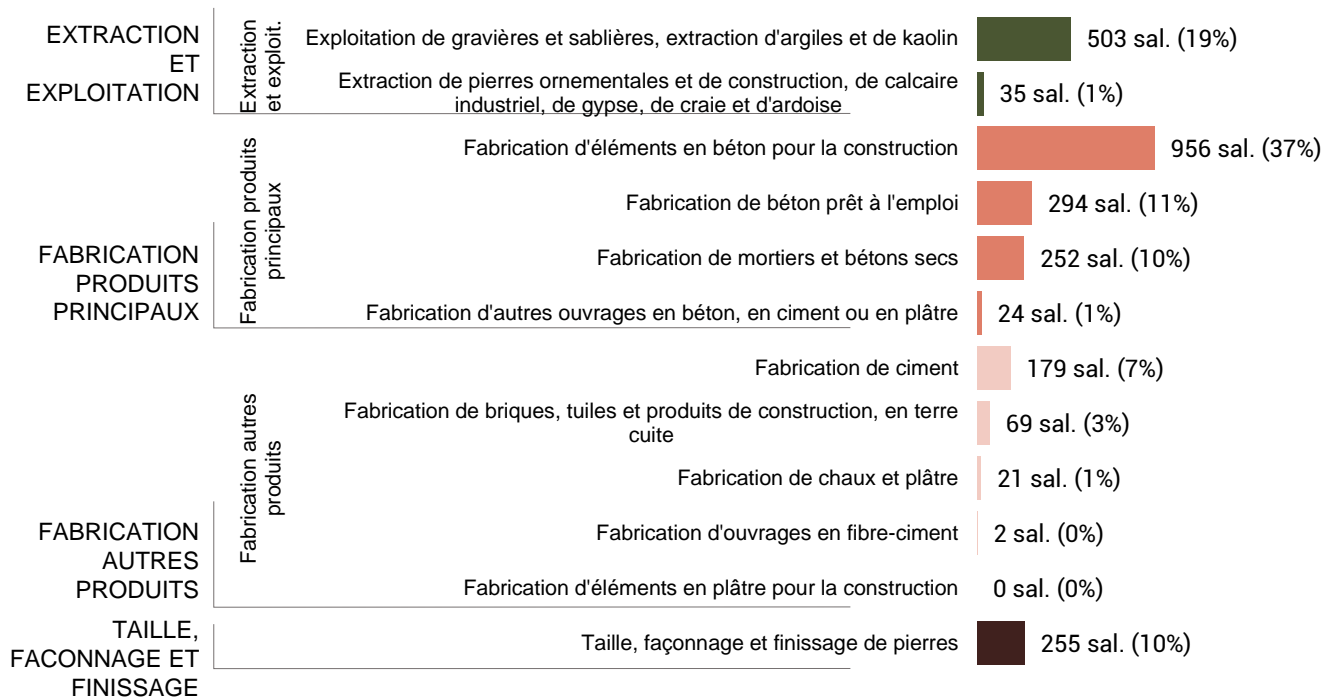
EXTRACTION ET EXPLOITATION

Extraction et exploit.

Exploitation de gravières et sablières, extraction d'argiles et de kaolin 503 sal. (19%)

Extraction de pierres ornementales et de construction, de calcaire industriel, de gypse, de craie et d'ardoise 35 sal. (1%)

FABRICATION PRODUITS PRINCIPAUX

Fabrication produits principaux

Fabrication d'éléments en béton pour la construction 956 sal. (37%)

Fabrication de béton prêt à l'emploi 294 sal. (11%)

Fabrication de mortiers et bétons secs 252 sal. (10%)

Fabrication d'autres ouvrages en béton, en ciment ou en plâtre 24 sal. (1%)

FABRICATION AUTRES PRODUITS

Fabrication autres produits

Fabrication de ciment 179 sal. (7%)

Fabrication de briques, tuiles et produits de construction, en terre cuite 69 sal. (3%)

Fabrication de chaux et plâtre 21 sal. (1%)

Fabrication d'ouvrages en fibre-ciment 2 sal. (0%)

Fabrication d'éléments en plâtre pour la construction 0 sal. (0%)

TAILLE, FACONNAGE ET FINISSAGE

Taille, façonnage et finissage de pierres 255 sal. (10%)